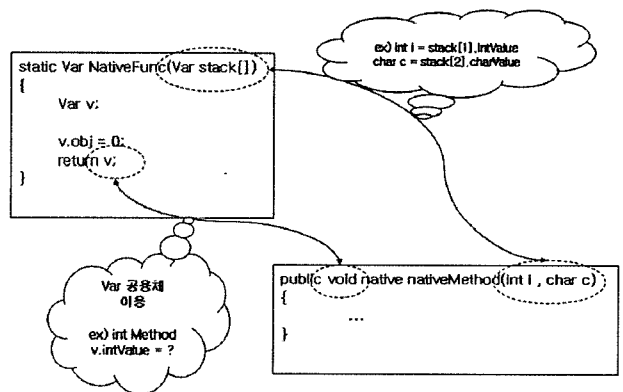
ex) int i = stack[1].intValue
char c = stack[2].charValue

static Var NativeFunc(Var stack[])
{
Var v;

v.obj = 0;
return v;
}

Var 공용체
이용

ex) int Method
v.intValue = ?

public void native nativeMethod(int i , char c)
{
...
}